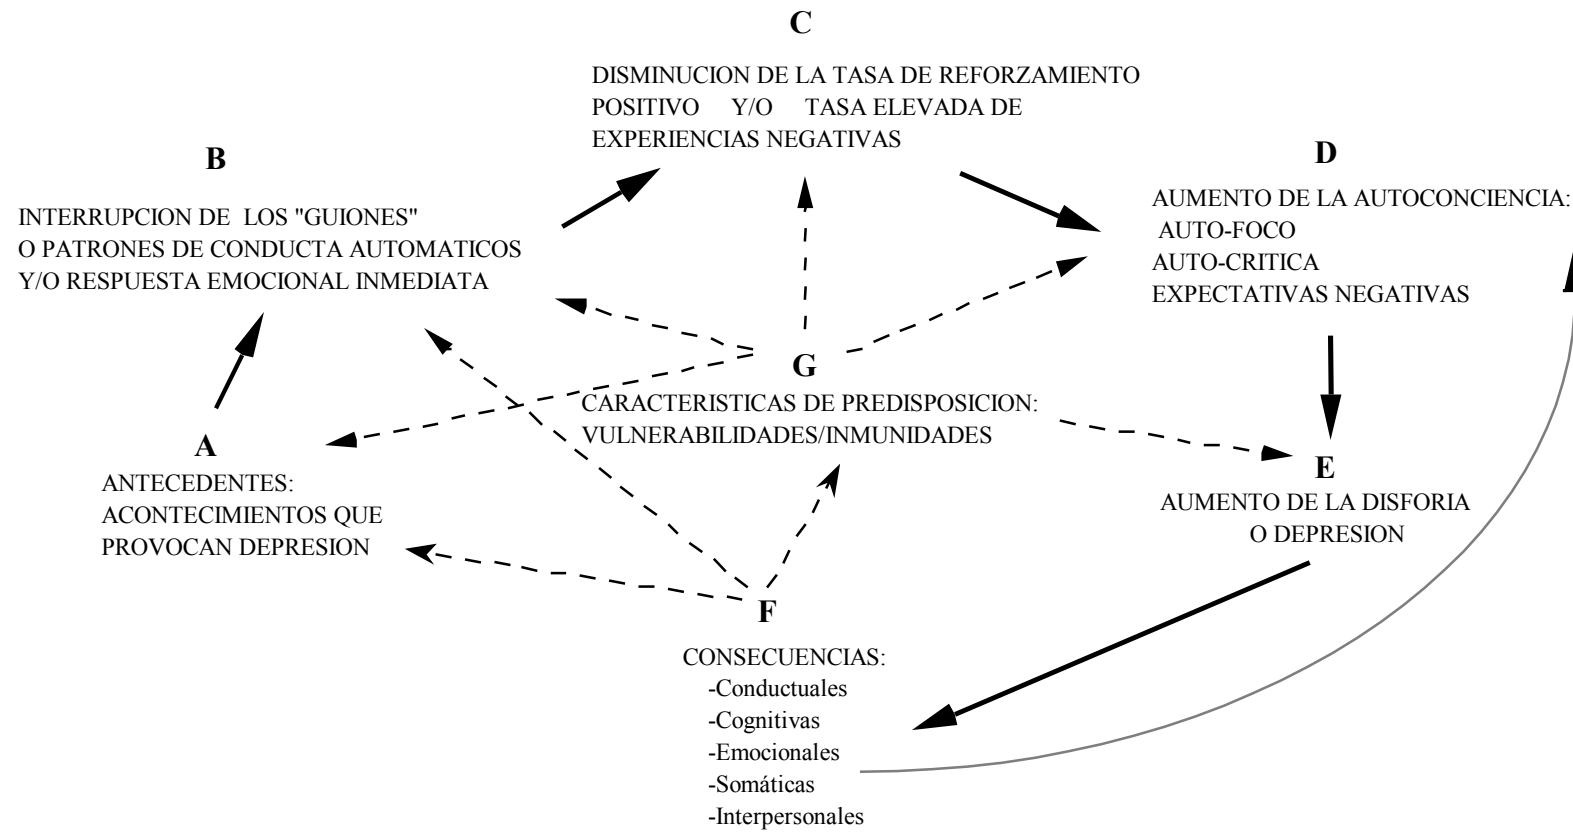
C

DISMINUCION DE LA TASA DE REFORZAMIENTO POSITIVO Y/O TASA ELEVADA DE EXPERIENCIAS NEGATIVAS

B

INTERRUPCION DE LOS "GUIONES" O PATRONES DE CONDUCTA AUTOMATICOS Y/O RESPUESTA EMOCIONAL INMEDIATA

D

AUMENTO DE LA AUTOCONCIENCIA:
AUTO-FOCO
AUTO-CRITICA
EXPECTATIVAS NEGATIVAS

G

CARACTERISTICAS DE PREDISPOSICION:
VULNERABILIDADES/INMUNIDADES

A

ANTECEDENTES:
ACONTECIMIENTOS QUE PROVOCAN DEPRESION

E

AUMENTO DE LA DISFORIA O DEPRESION

F

CONSECUENCIAS:
-Conductuales
-Cognitivas
-Emocionales
-Somáticas
-Interpersonales